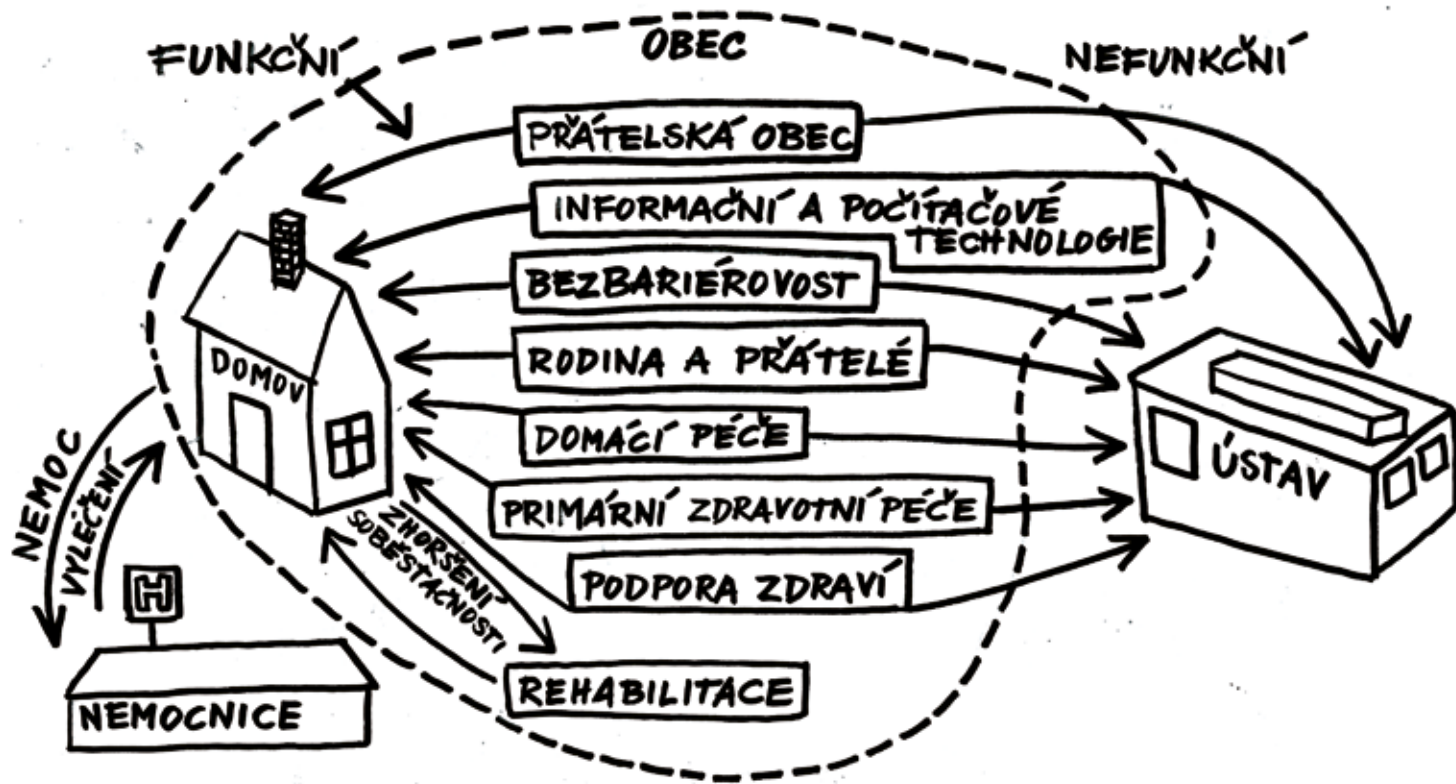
FUNKČNÍ

OBEC

NEFUNKČNÍ

PŘÁTELSKÁ OBEC

INFORMAČNÍ A POČÍTAČOVÉ TECHNOLOGIE

BEZBARIÉROVOST

RODINA A PŘÁTELÉ

DOMÁCÍ PÉČE

PRIMÁRNÍ ZDRAVOTNÍ PÉČE

PODPORA ZDRAVÍ

REHABILITACE

DOMOV

ÚSTAV

NEMOC

VYLÉČENÍ

ZHORŠENÍ SOBĚSTAČNOSTI

H

NEMOCNICE